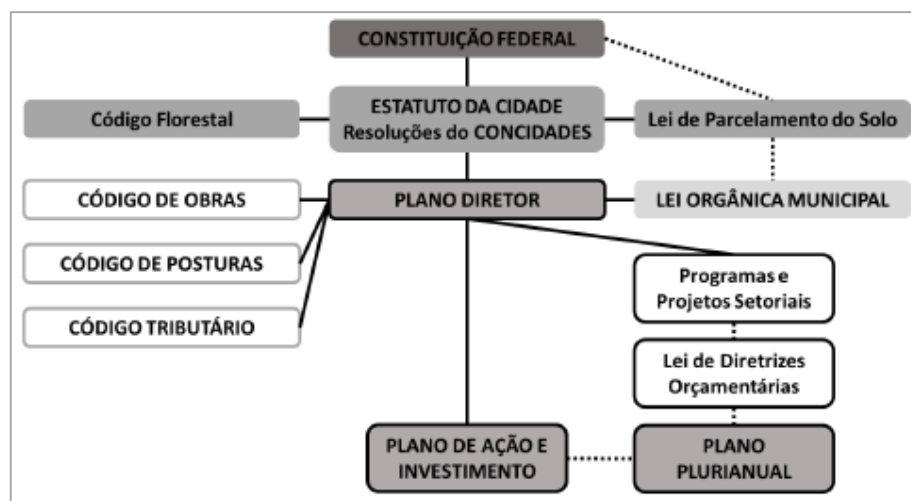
CONSTITUIÇÃO FEDERAL

Código Florestal

ESTATUTO DA CIDADE
Resoluções do CONCIDADES

Lei de Parcelamento do Solo

CÓDIGO DE OBRAS

PLANO DIRETOR

LEI ORGÂNICA MUNICIPAL

CÓDIGO DE POSTURAS

Programas e Projetos Setoriais

CÓDIGO TRIBUTÁRIO

Lei de Diretrizes Orçamentárias

PLANO DE AÇÃO E INVESTIMENTO

PLANO PLURIANUAL